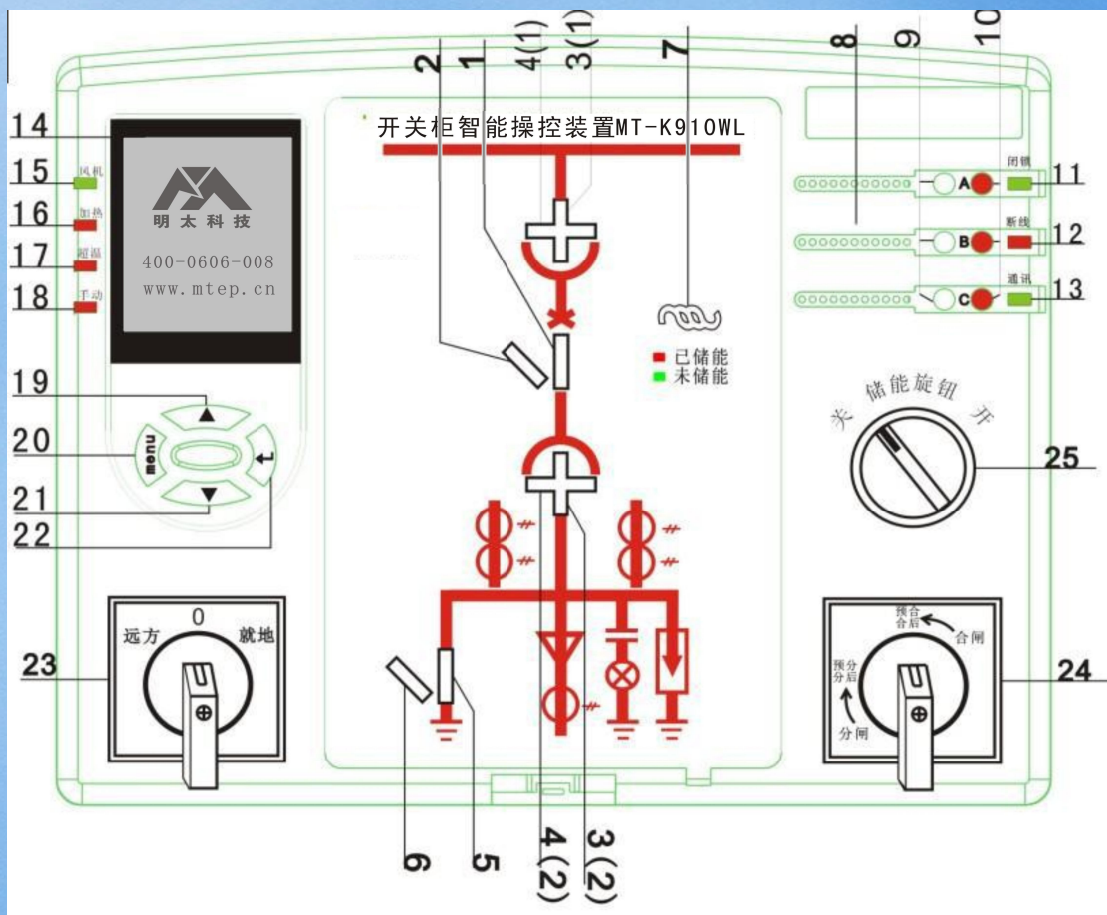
2
1
4(1)
3(1)
7
8
9
10
14
15
16
17
18
19
20
21
22
23
11
12
13
25
24
6
5
4(2)
3(2)

开关柜智能操控装置MT-K910WL

风机
加热
照明
手动

明太科技
400-0606-008
www.mtep.cn

menu

已储能
未储能

闭锁
断线
通讯
A
B
C

储能旋钮
关
开

远方
0
就地

预合
合后
合闸
预分
分后
分闸